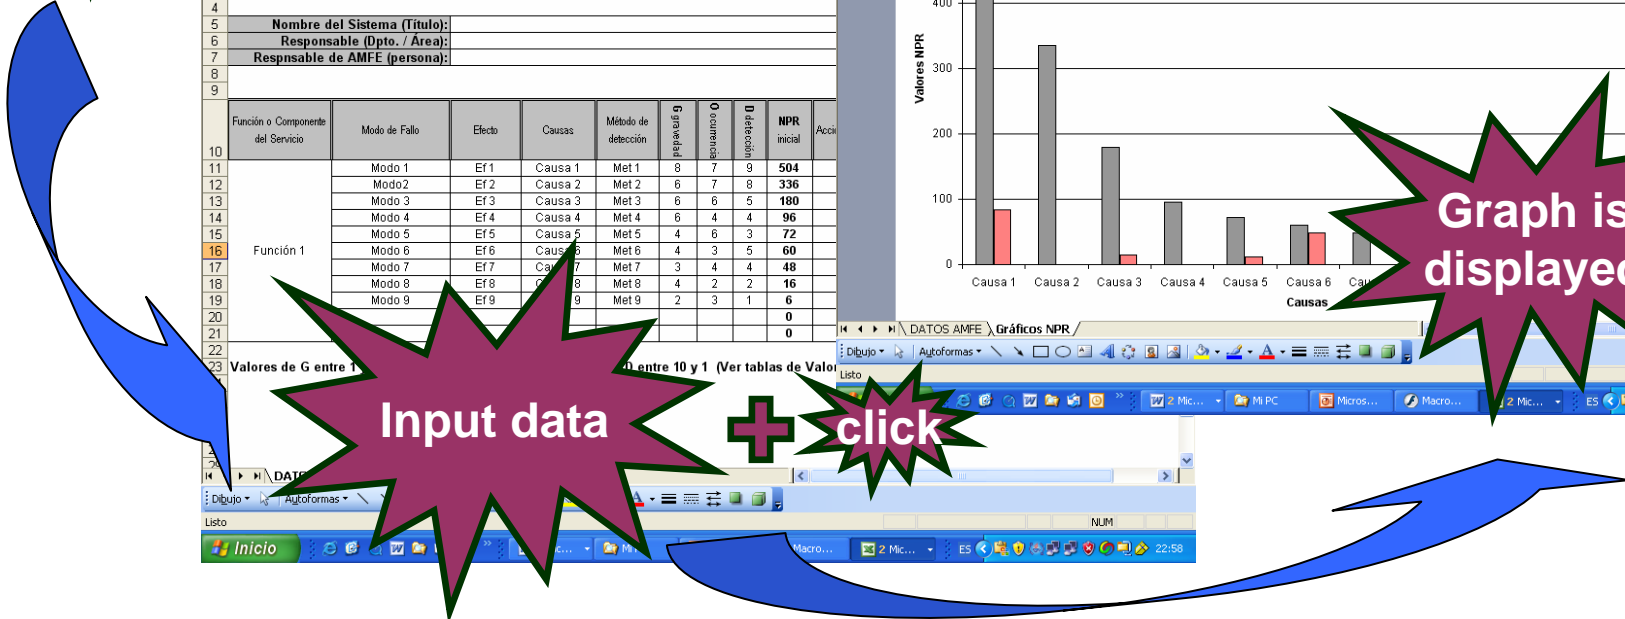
4
5 Nombre del Sistema (Título):
6 Responsable (Dpto. / Área):
7 Respnsable de AMFE (persona):
8
9
10

| Función o Componente del Servicio | Modo de Fallo | Efecto | Causas | Método de detección | G gravedad | O ocurrencia | D detección | NPR inicial | Acci |
|---|---|---|---|---|---|---|---|---|---|
| | Modo 1 | Ef 1 | Causa 1 | Met 1 | 8 | 7 | 9 | 504 | |
| | Modo2 | Ef 2 | Causa 2 | Met 2 | 6 | 7 | 8 | 336 | |
| | Modo 3 | Ef 3 | Causa 3 | Met 3 | 6 | 6 | 5 | 180 | |
| | Modo 4 | Ef 4 | Causa 4 | Met 4 | 6 | 4 | 4 | 96 | |
| | Modo 5 | Ef 5 | Causa 5 | Met 5 | 4 | 6 | 3 | 72 | |
| Función 1 | Modo 6 | Ef 6 | Causa 6 | Met 6 | 4 | 3 | 5 | 60 | |
| | Modo 7 | Ef 7 | Ca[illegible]7 | Met 7 | 3 | 4 | 4 | 48 | |
| | Modo 8 | Ef 8 | C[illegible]8 | Met 8 | 4 | 2 | 2 | 16 | |
| | Modo 9 | Ef 9 | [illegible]9 | Met 9 | 2 | 3 | 1 | 6 | |
| | | | | | | | | 0 | |
| | | | | | | | | 0 | |

22
23 Valores de G entre 1 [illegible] D entre 10 y 1 (Ver tablas de Valor

DAT
Dibujo Autoformas
Listo
NUM
Inicio
Macro... 2 Mic... ES 22:58

400
300
200
100
0
Valores NPR
Causa 1 Causa 2 Causa 3 Causa 4 Causa 5 Causa 6 Cau
Causas
DATOS AMFE Gráficos NPR
Dibujo Autoformas
Listo
2 Mic... Mi PC Micros... Macro... 2 Mic... ES

Input data
+
click
Graph is displayed